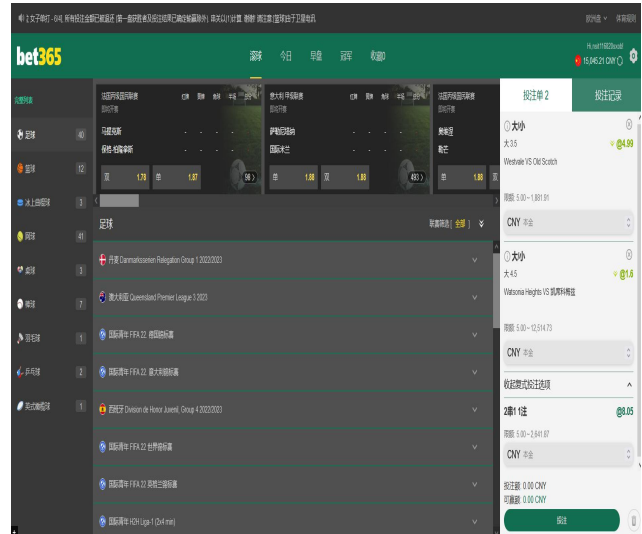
bet365

滚球 今日 早盘 冠军 收藏

15,045.21 CNY

滚球列表

足球 40
篮球 12
冰上曲棍球 3
网球 41
板球 3
排球 7
羽毛球 1
乒乓球 2
美式曲棍球 1

马提克斯
保格·哈德摩斯
双 1.78 单 1.87

伊斯坦堡奥
国际米兰
双 1.88 单 1.88

Dashboard 2
单 1.88

足球

丹麦 Danmarksserien Relegation Group 1 2022/2023
澳大利亚 Queensland Premier League 3 2023
国际青年 FIFA 22
国际青年 FIFA 22
西班牙 Division de Honor Juvenil, Group 4 2022/2023
国际青年 FIFA 22
国际青年 FIFA 22
国际青年 H2H Liga-1 (2x4 min)

投注单 2 投注记录

大/小
大 3.5 @4.99
Westvale VS Old Scotch
限额: 5.00 ~ 1,881.81
CNY 本金

大/小
大 4.5 @1.6
Watsonia Heights VS 凯斯利格兰
限额: 5.00 ~ 12,514.73
CNY 本金

收起复式投注选项
2串1 1注 @8.05
限额: 5.00 ~ 2,641.87
CNY 本金

投注额 0.00 CNY
可赢额 0.00 CNY

投注